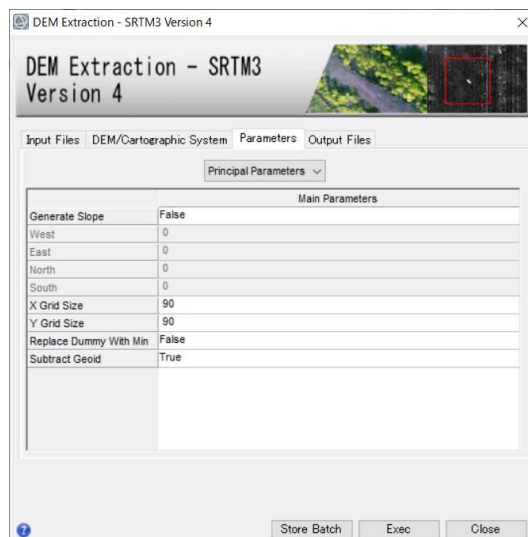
DEM Extraction - SRTM3 Version 4

×

DEM Extraction - SRTM3 Version 4

Input Files | DEM/Cartographic System | Parameters | Output Files

Principal Parameters

| | Main Parameters |
|---|---|
| Generate Slope | False |
| West | 0 |
| East | 0 |
| North | 0 |
| South | 0 |
| X Grid Size | 90 |
| Y Grid Size | 90 |
| Replace Dummy With Min | False |
| Subtract Geoid | True |

Store Batch | Exec | Close